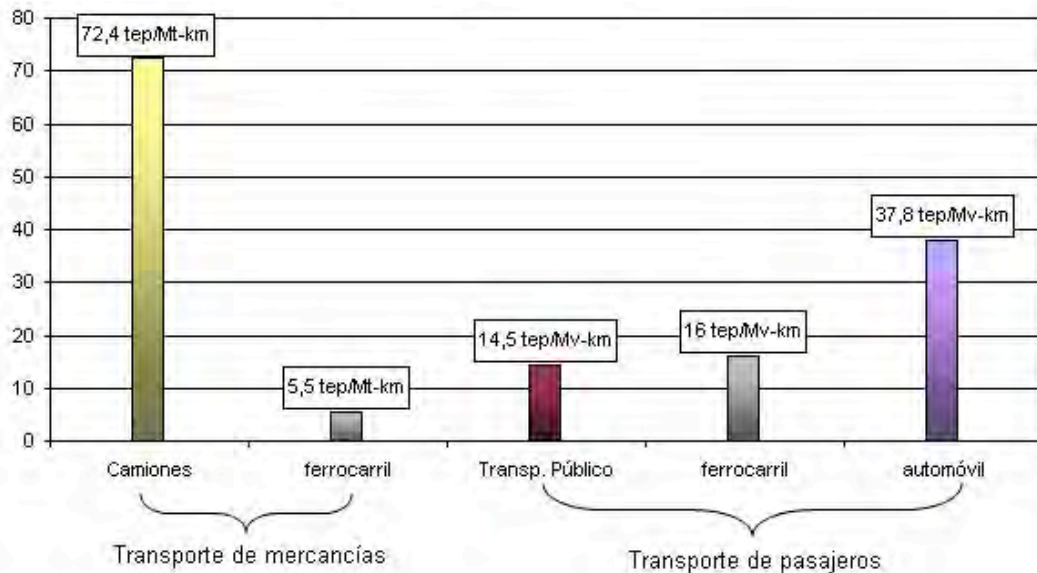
80
70
60
50
40
30
20
10
0

72,4 tep/Mt-km
5,5 tep/Mt-km
14,5 tep/Mv-km
16 tep/Mv-km
37,8 tep/Mv-km

Camiones
ferrocarril
Transp. Público
ferrocarril
automóvil

Transporte de mercancías
Transporte de pasajeros